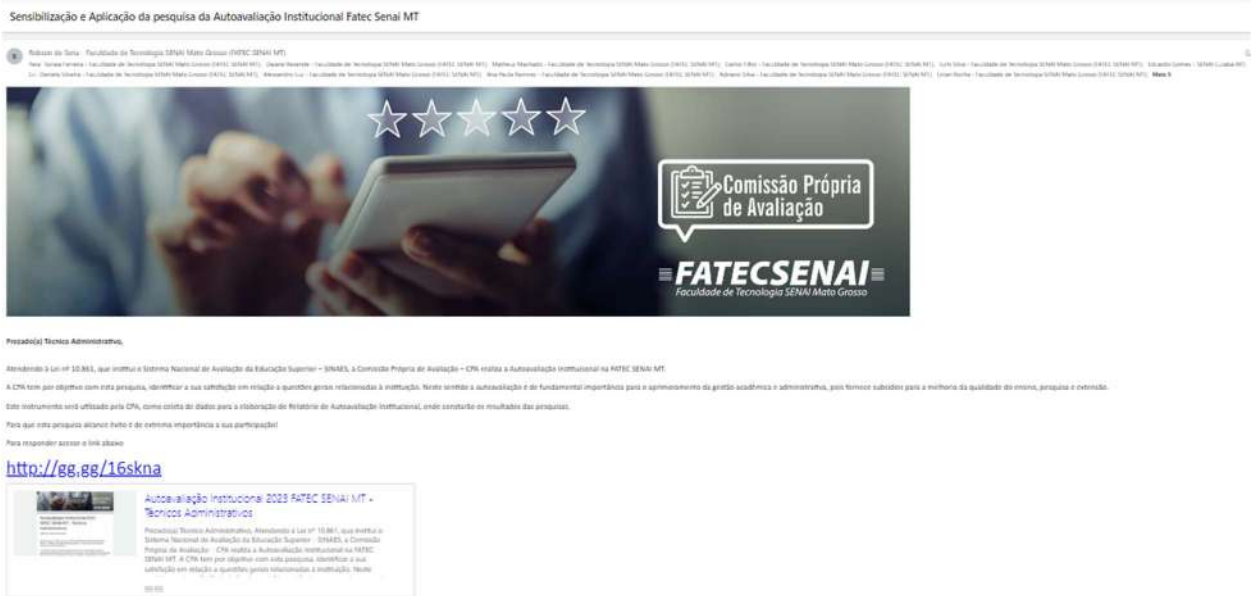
Sensibilização e Aplicação da pesquisa da Autoavaliação Institucional Fatec Senai MT

Robson de Sena - Faculdade de Tecnologia SENAI Mato Grosso (FATEC SENAI MT)

Para: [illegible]

Comissão Própria de Avaliação

FATECSENAI
Faculdade de Tecnologia SENAI Mato Grosso

Prezado(a) Técnico Administrativo,

Atendendo à Lei nº 10.861, que institui o Sistema Nacional de Avaliação da Educação Superior – SINAES, a Comissão Própria de Avaliação – CPA realiza a Autoavaliação Institucional na FATEC SENAI MT.

A CPA tem por objetivo com esta pesquisa, identificar a sua satisfação em relação a questões gerais relacionadas à instituição. Neste sentido a autoavaliação é de fundamental importância para o aprimoramento da gestão acadêmica e administrativa, pois fornece subsídios para a melhoria da qualidade do ensino, pesquisa e extensão.

Este instrumento será utilizado pela CPA, como coleta de dados para a elaboração do Relatório de Autoavaliação Institucional, onde constarão os resultados das pesquisas.

Para que esta pesquisa alcance êxito é de extrema importância a sua participação!

Para responder acesse o link abaixo

http://gg.gg/16skna

Autoavaliação Institucional 2023 FATEC SENAI MT - Técnicos Administrativos

Prezado(a) Técnico Administrativo, Atendendo à Lei nº 10.861, que institui o Sistema Nacional de Avaliação da Educação Superior - SINAES, a Comissão Própria de Avaliação - CPA realiza a Autoavaliação Institucional na FATEC SENAI MT. A CPA tem por objetivo com esta pesquisa, identificar a sua satisfação em relação a questões gerais relacionadas à instituição. Neste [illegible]